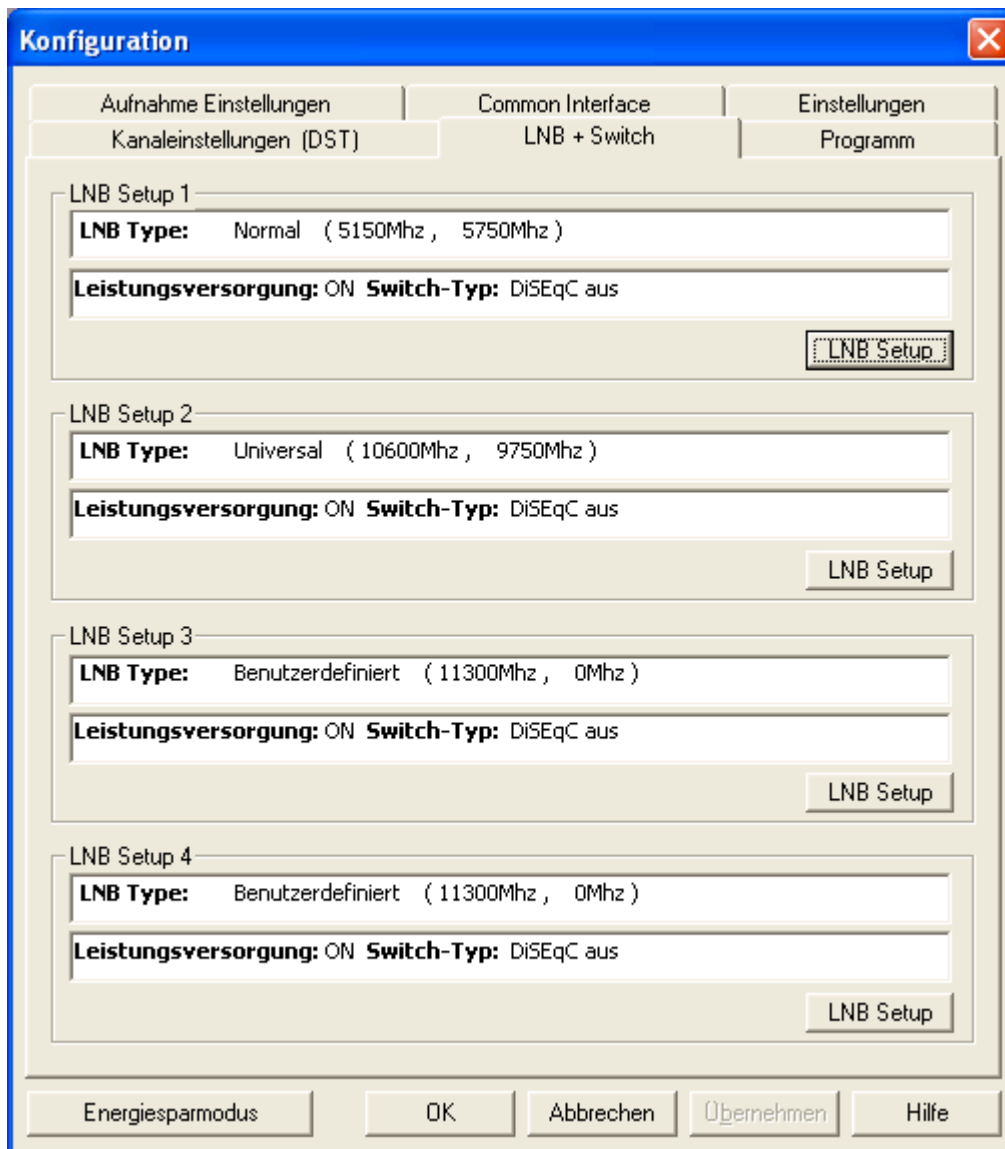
Konfiguration

Aufnahme Einstellungen | Common Interface | Einstellungen
Kanaleinstellungen (DST) | LNB + Switch | Programm

LNB Setup 1
LNB Type: Normal ( 5150Mhz , 5750Mhz )
Leistungsversorgung: ON Switch-Typ: DiSEqC aus
LNB Setup

LNB Setup 2
LNB Type: Universal ( 10600Mhz , 9750Mhz )
Leistungsversorgung: ON Switch-Typ: DiSEqC aus
LNB Setup

LNB Setup 3
LNB Type: Benutzerdefiniert ( 11300Mhz , 0Mhz )
Leistungsversorgung: ON Switch-Typ: DiSEqC aus
LNB Setup

LNB Setup 4
LNB Type: Benutzerdefiniert ( 11300Mhz , 0Mhz )
Leistungsversorgung: ON Switch-Typ: DiSEqC aus
LNB Setup

Energiesparmodus | OK | Abbrechen | Übernehmen | Hilfe